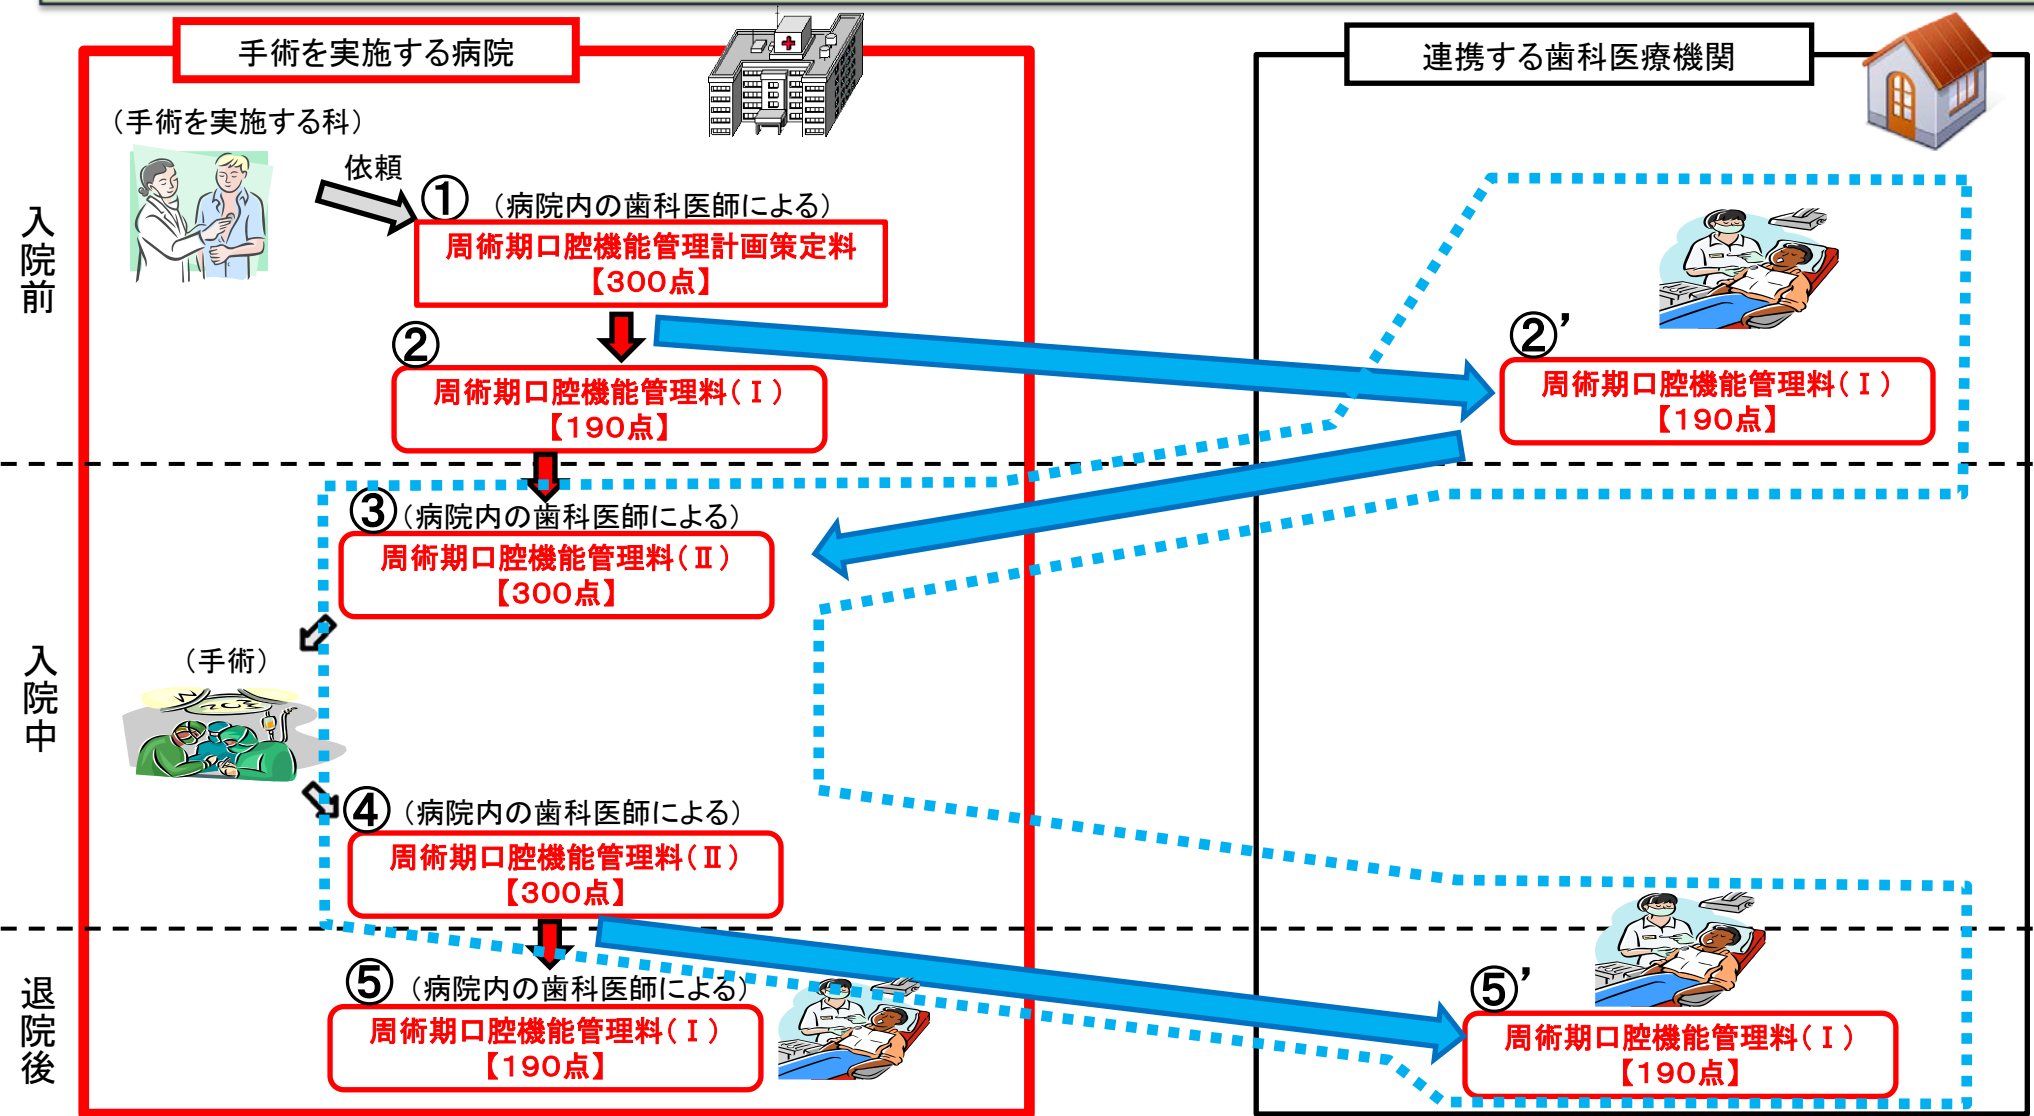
手術を実施する病院

連携する歯科医療機関

（手術を実施する科）

依頼

入院前

①（病院内の歯科医師による）
周術期口腔機能管理計画策定料
【300点】

②
周術期口腔機能管理料（Ⅰ）
【190点】

②'
周術期口腔機能管理料（Ⅰ）
【190点】

入院中

③（病院内の歯科医師による）
周術期口腔機能管理料（Ⅱ）
【300点】

（手術）

④（病院内の歯科医師による）
周術期口腔機能管理料（Ⅱ）
【300点】

退院後

⑤（病院内の歯科医師による）
周術期口腔機能管理料（Ⅰ）
【190点】

⑤'
周術期口腔機能管理料（Ⅰ）
【190点】